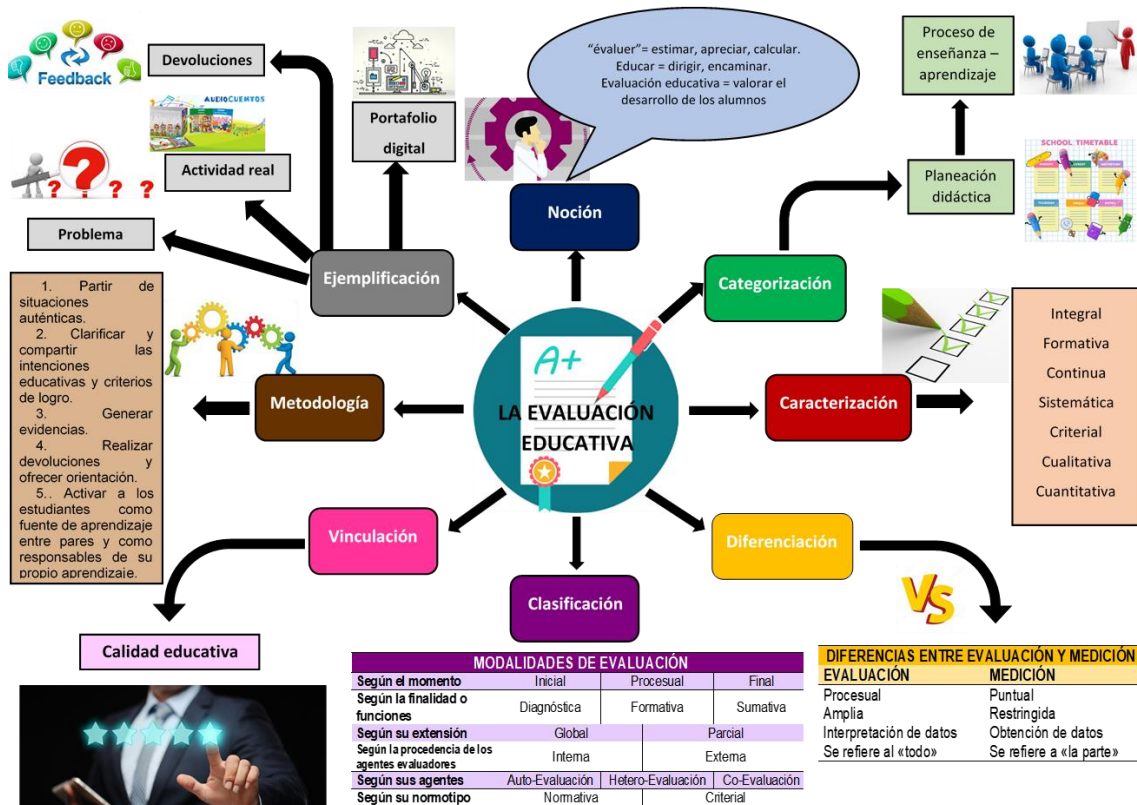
Feedback

Devoluciones

AUDIOCUENTOS

Actividad real

Problema

Portafolio digital

"évaluer"= estimar, apreciar, calcular.
Educar = dirigir, encaminar.
Evaluación educativa = valorar el desarrollo de los alumnos

Noción

Proceso de enseñanza – aprendizaje

SCHOOL TIMETABLE

Planeación didáctica

Categorización

Ejemplificación

1. Partir de situaciones auténticas.
2. Clarificar y compartir las intenciones educativas y criterios de logro.
3. Generar evidencias.
4. Realizar devoluciones y ofrecer orientación.
5.. Activar a los estudiantes como fuente de aprendizaje entre pares y como responsables de su propio aprendizaje.

Metodología

A+

LA EVALUACIÓN EDUCATIVA

Caracterización

Integral
Formativa
Continua
Sistemática
Criterial
Cualitativa
Cuantitativa

Vinculación

Diferenciación

Clasificación

VS

Calidad educativa

| MODALIDADES DE EVALUACIÓN | | | |
|---|---|---|---|
| Según el momento | Inicial | Procesual | Final |
| Según la finalidad o funciones | Diagnóstica | Formativa | Sumativa |
| Según su extensión | Global | | Parcial |
| Según la procedencia de los agentes evaluadores | Interna | | Externa |
| Según sus agentes | Auto-Evaluación | Hetero-Evaluación | Co-Evaluación |
| Según su normotipo | Normativa | | Criterial |

| DIFERENCIAS ENTRE EVALUACIÓN Y MEDICIÓN | |
|---|---|
| EVALUACIÓN | MEDICIÓN |
| Procesual | Puntual |
| Amplia | Restringida |
| Interpretación de datos | Obtención de datos |
| Se refiere al «todo» | Se refiere a «la parte» |